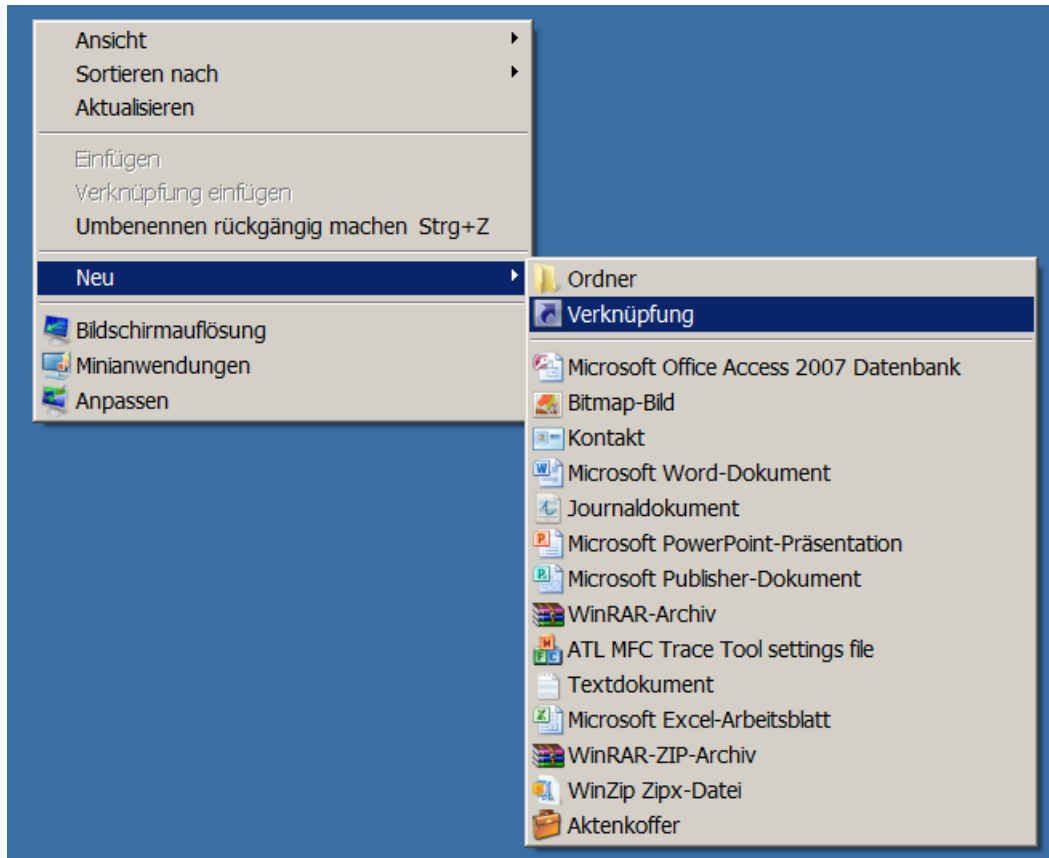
Ansicht
Sortieren nach
Aktualisieren

Einfügen
Verknüpfung einfügen
Umbenennen rückgängig machen Strg+Z

Neu

Bildschirmauflösung
Minianwendungen
Anpassen

Ordner
Verknüpfung

Microsoft Office Access 2007 Datenbank
Bitmap-Bild
Kontakt
Microsoft Word-Dokument
Journaldokument
Microsoft PowerPoint-Präsentation
Microsoft Publisher-Dokument
WinRAR-Archiv
ATL MFC Trace Tool settings file
Textdokument
Microsoft Excel-Arbeitsblatt
WinRAR-ZIP-Archiv
WinZip Zipx-Datei
Aktenkoffer